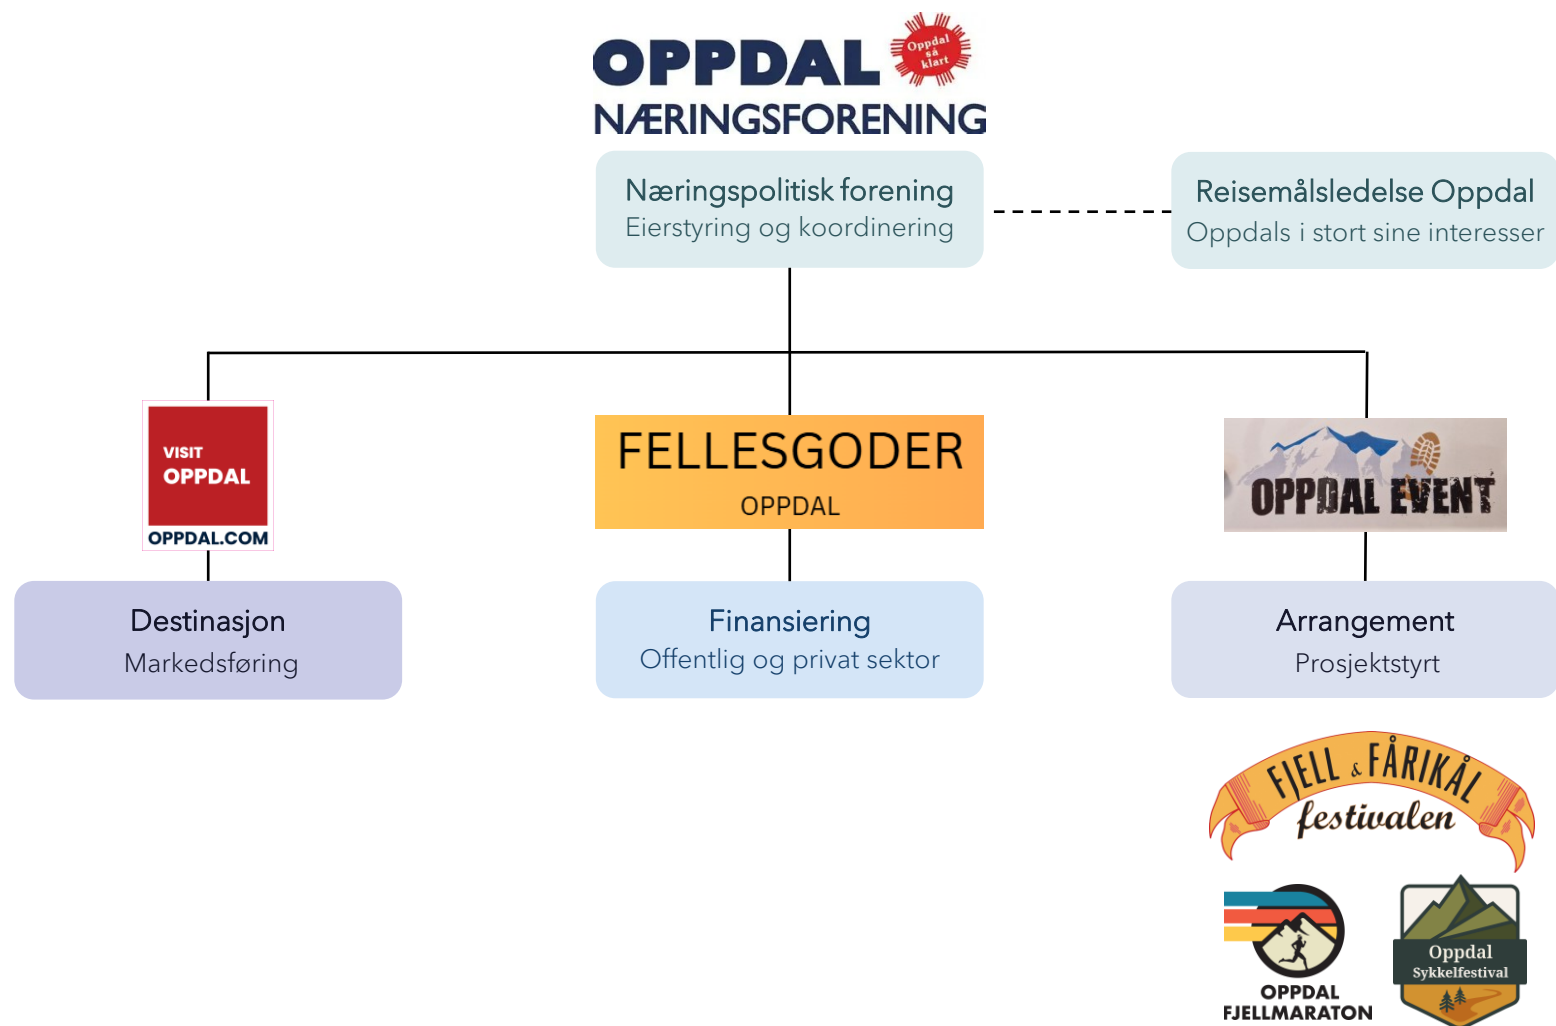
OPPDAL Oppdal så klart
NÆRINGSFORENING

Næringspolitisk forening
Eierstyring og koordinering

Reisemålsledelse Oppdal
Oppdals i stort sine interesser

VISIT OPPDAL
OPPDAL.COM

FELLESGODER
OPPDAL

OPPDAL EVENT

Destinasjon
Markedsføring

Finansiering
Offentlig og privat sektor

Arrangement
Prosjektstyrt

FJELL & FÅRIKÅL festivalen

OPPDAL FJELLMARATON

Oppdal Sykkelfestival